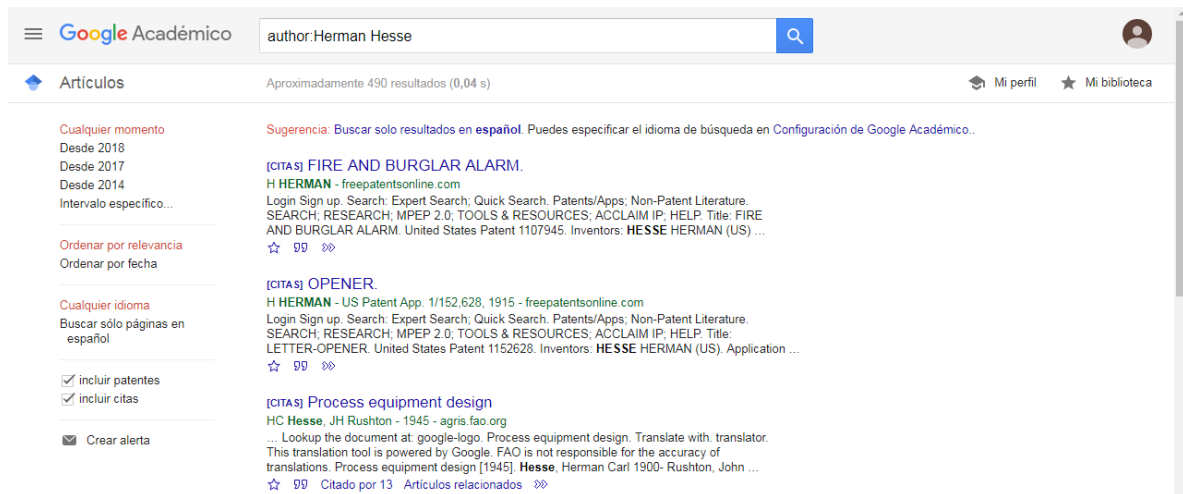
Google Académico

author:Herman Hesse

Artículos

Aproximadamente 490 resultados (0,04 s)

Mi perfil

Mi biblioteca

Cualquier momento
Desde 2018
Desde 2017
Desde 2014
Intervalo específico...

Ordenar por relevancia
Ordenar por fecha

Cualquier idioma
Buscar sólo páginas en español

incluir patentes
incluir citas

Crear alerta

Sugerencia: Buscar solo resultados en español. Puedes especificar el idioma de búsqueda en Configuración de Google Académico..

[CITAS] FIRE AND BURGLAR ALARM.
H HERMAN - freepatentsonline.com
Login Sign up. Search: Expert Search; Quick Search. Patents/Apps; Non-Patent Literature. SEARCH; RESEARCH; MPEP 2.0; TOOLS & RESOURCES; ACCLAIM IP; HELP. Title: FIRE AND BURGLAR ALARM. United States Patent 1107945. Inventors: HESSE HERMAN (US) ...

[CITAS] OPENER.
H HERMAN - US Patent App. 1/152,628, 1915 - freepatentsonline.com
Login Sign up. Search: Expert Search; Quick Search. Patents/Apps; Non-Patent Literature. SEARCH; RESEARCH; MPEP 2.0; TOOLS & RESOURCES; ACCLAIM IP; HELP. Title: LETTER-OPENER. United States Patent 1152628. Inventors: HESSE HERMAN (US). Application ...

[CITAS] Process equipment design
HC Hesse, JH Rushton - 1945 - agris.fao.org
... Lookup the document at: google-logo. Process equipment design. Translate with. translator. This translation tool is powered by Google. FAO is not responsible for the accuracy of translations. Process equipment design [1945]. Hesse, Herman Carl 1900- Rushton, John ...
Citado por 13 Artículos relacionados